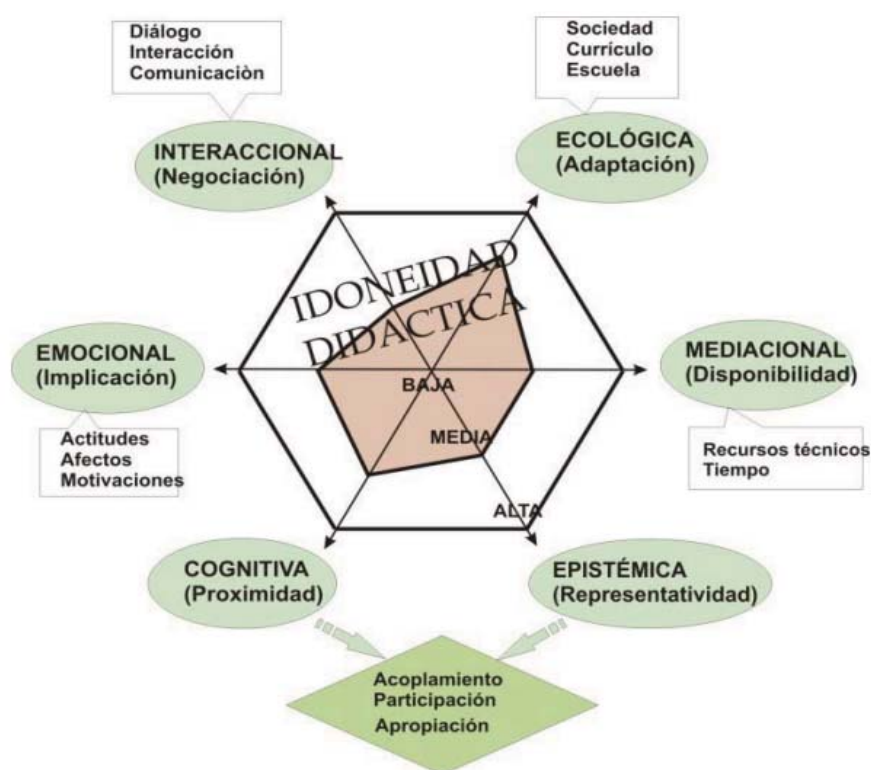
Diálogo
Interacción
Comunicaciòn

Sociedad
Currículo
Escuela

INTERACCIONAL
(Negociación)

ECOLÓGICA
(Adaptación)

IDONEIDAD
DIDACTICA

EMOCIONAL
(Implicación)

MEDIACIONAL
(Disponibilidad)

BAJA

MEDIA

ALTA

Actitudes
Afectos
Motivaciones

Recursos técnicos
Tiempo

COGNITIVA
(Proximidad)

EPISTÉMICA
(Representatividad)

Acoplamiento
Participación
Apropiación